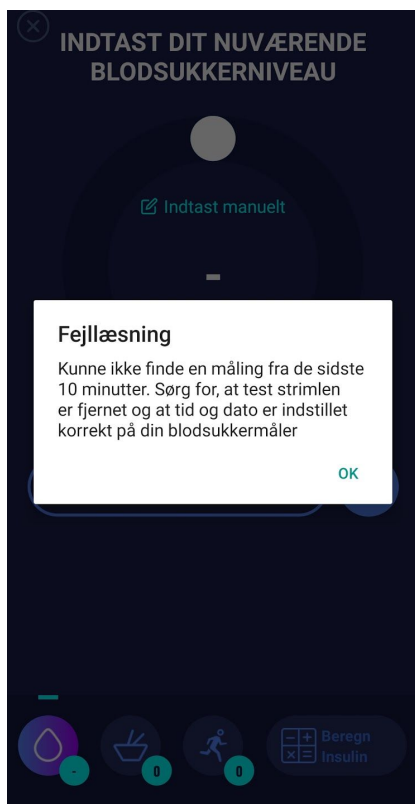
INDTAST DIT NUVÆRENDE BLODSUKKERNIVEAU

Indtast manuelt

-

Fejllæsning

Kunne ikke finde en måling fra de sidste 10 minutter. Sørg for, at test strimlen er fjernet og at tid og dato er indstillet korrekt på din blodsukkermåler

OK

-

0

0

Beregn Insulin